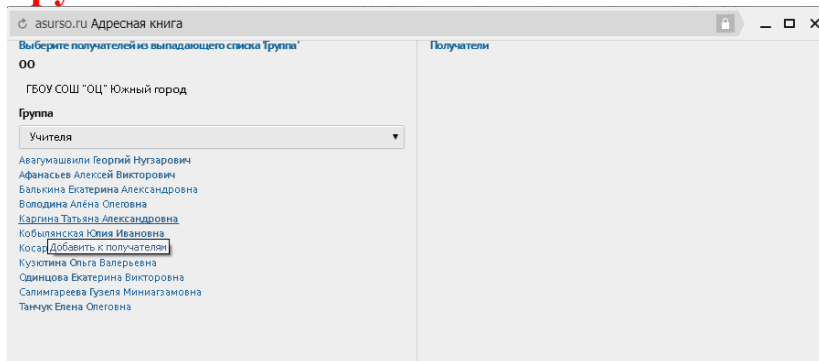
asurso.ru Адресная книга

Выберите получателей из выпадающего списка Группа'

ОО

ГБОУ СОШ "ОЦ" Южный город

Группа

Учителя

Авагумашвили Георгий Нугзарович
Афанасьев Алексей Викторович
Балькина Екатерина Александровна
Володина Алёна Олеговна
Каргина Татьяна Александровна
Кобылянская Юлия Ивановна
Косар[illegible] Добавить к получателям
Кузютина Ольга Валерьевна
Одинцова Екатерина Викторовна
Салимгареева Гузеля Миниагзамовна
Танчук Елена Олеговна

Получатели